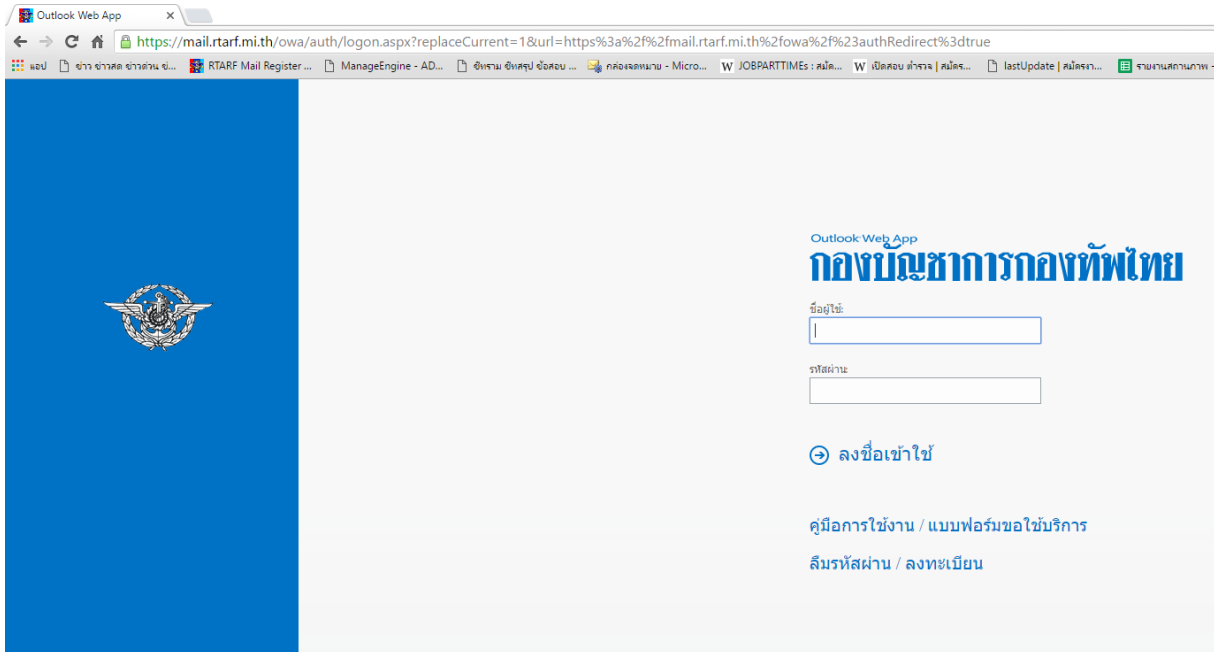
Outlook Web App

https://mail.rtarf.mi.th/owa/auth/logon.aspx?replaceCurrent=1&url=https%3a%2f%2fmail.rtarf.mi.th%2fowa%2f%23authRedirect%3dtrue

แอป | ข่าว ข่าวสด ข่าวด่วน ข่... | RTARF Mail Register ... | ManageEngine - AD... | ชีทราม ชีทสรุป ข้อสอบ ... | กล่องจดหมาย - Micro... | JOBPARTTIMEs : สมัค... | เปิดสอบ ตำรวจ | สมัคร... | lastUpdate | สมัครรา... | รายงานสถานภาพ -

Outlook Web App
กองบัญชาการกองทัพไทย

ชื่อผู้ใช้:

รหัสผ่าน:

ลงชื่อเข้าใช้

คู่มือการใช้งาน / แบบฟอร์มขอใช้บริการ

ลืมรหัสผ่าน / ลงทะเบียน